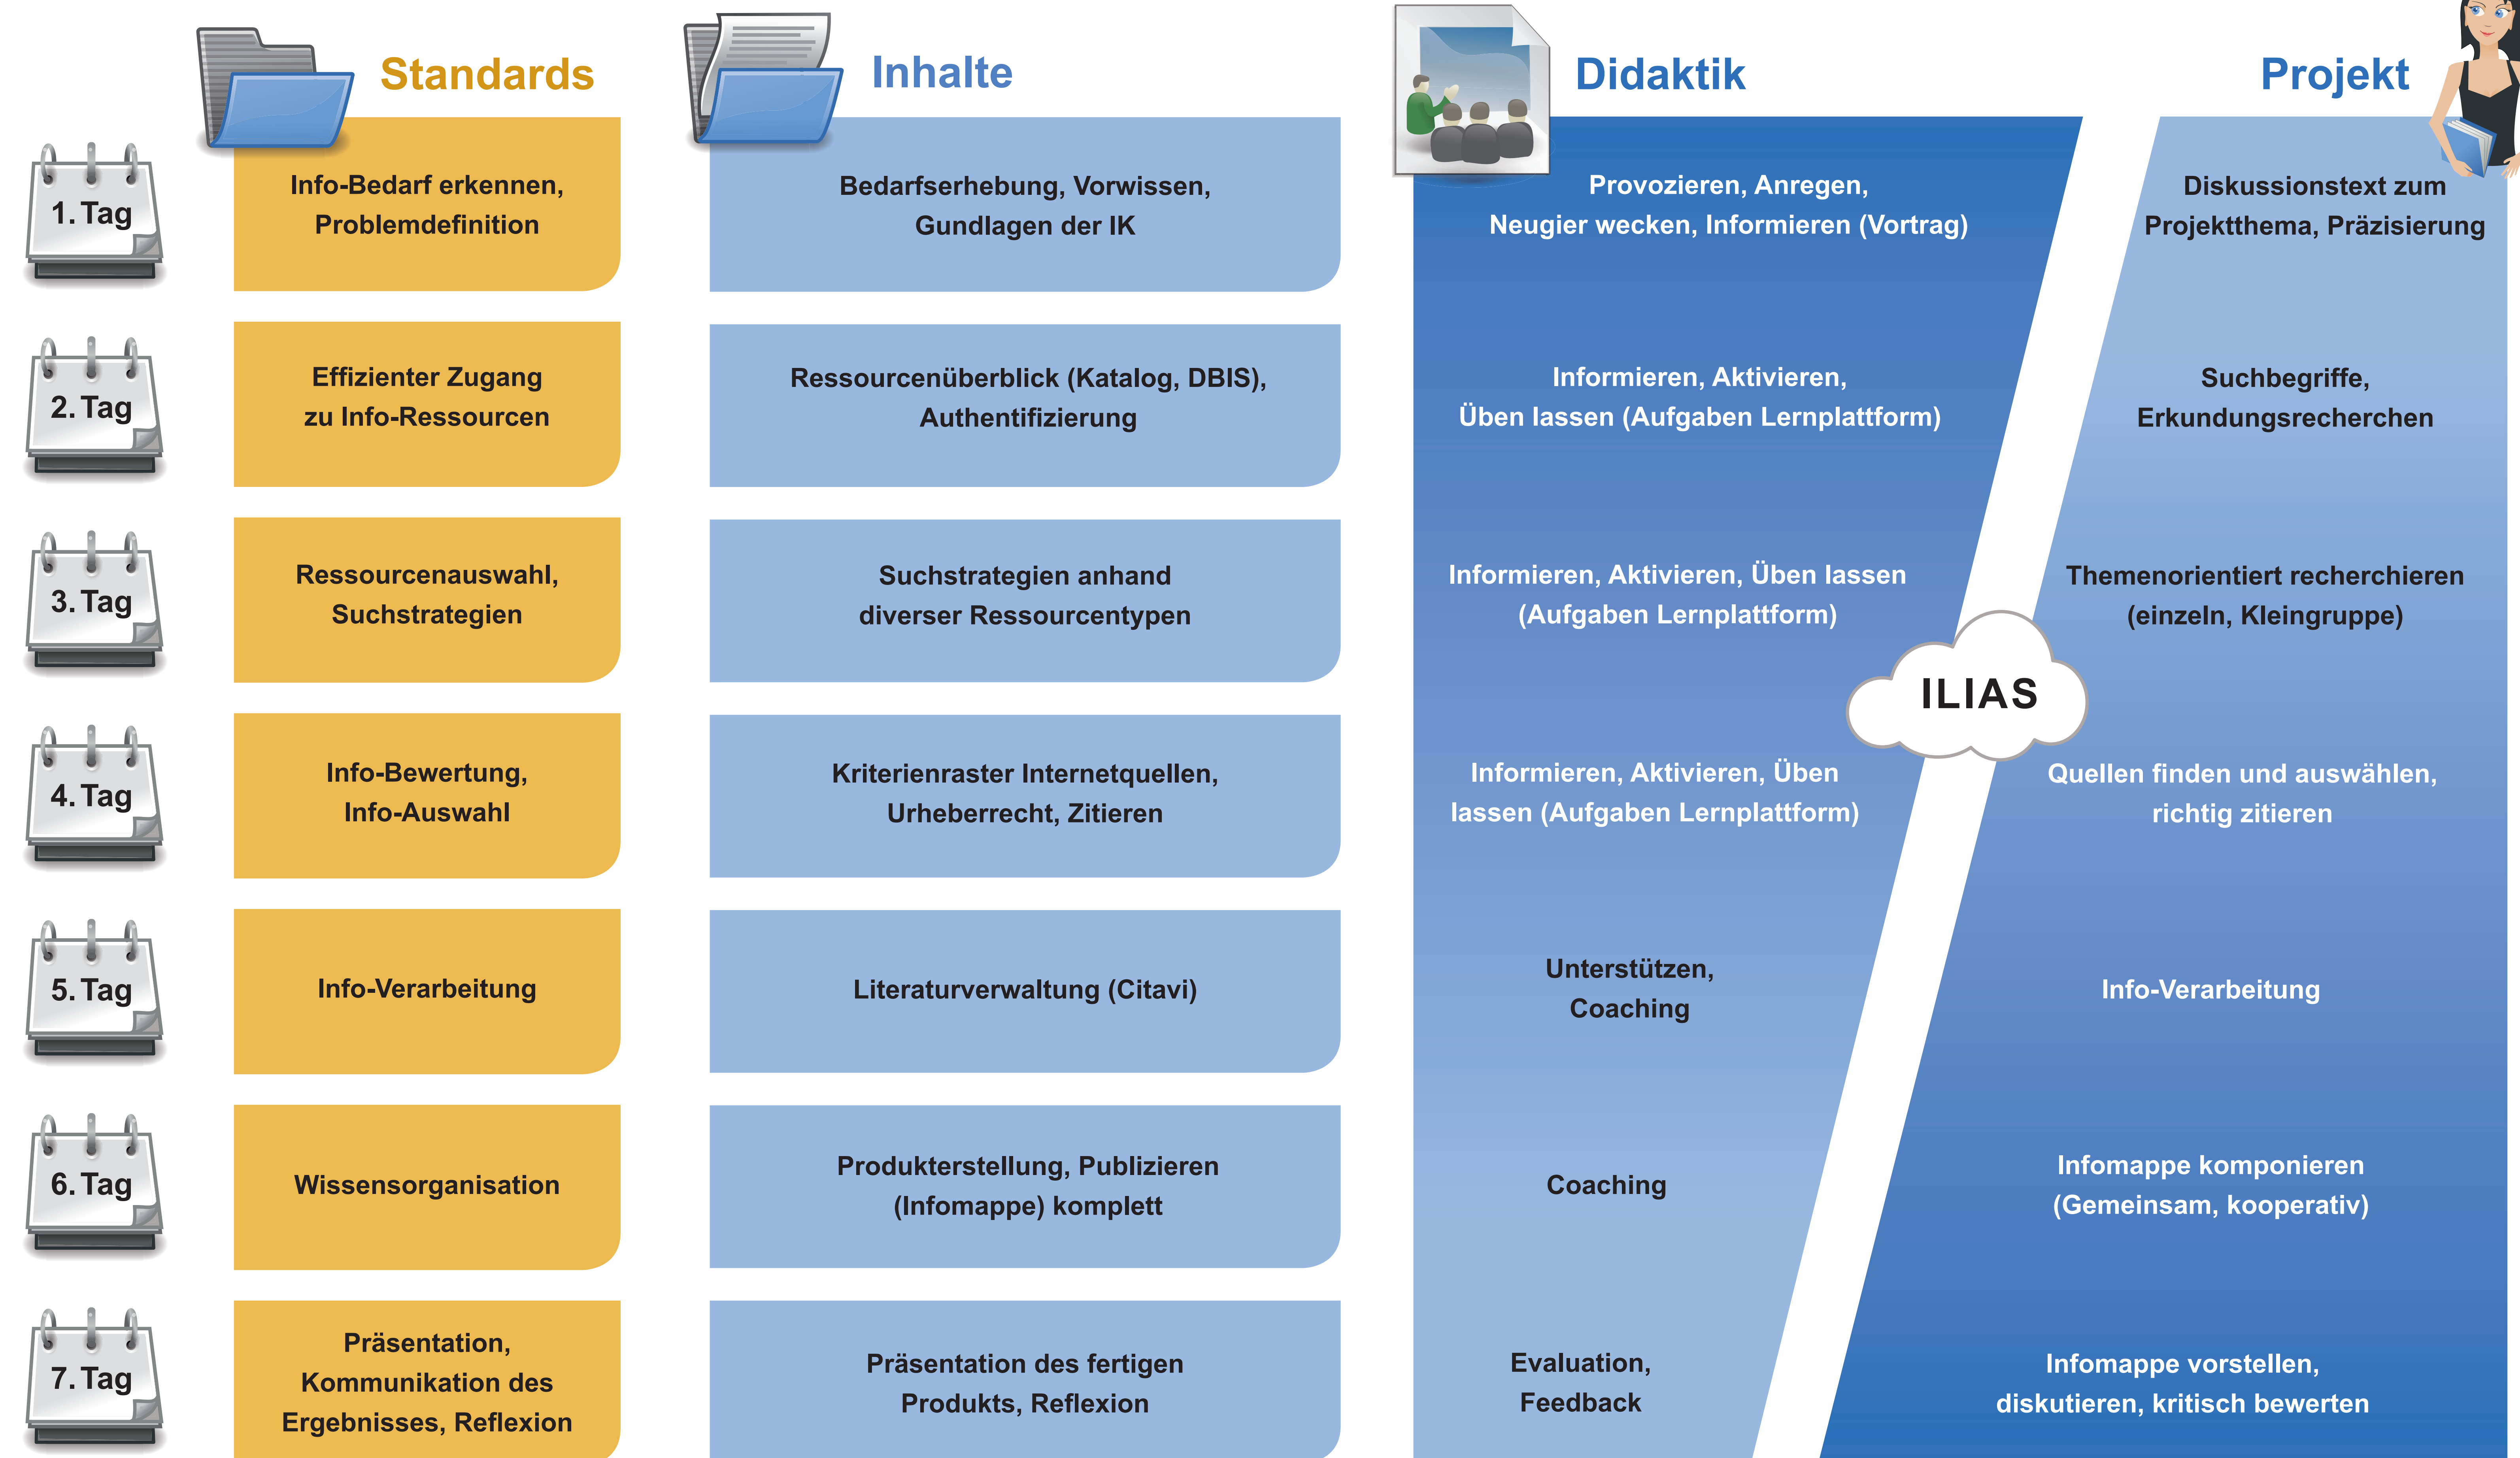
| | Standards | Inhalte | Didaktik | Projekt |
|---|---|---|---|---|
| 1. Tag | Info-Bedarf erkennen, Problemdefinition | Bedarfserhebung, Vorwissen, Gundlagen der IK | Provozieren, Anregen, Neugier wecken, Informieren (Vortrag) | Diskussionstext zum Projektthema, Präzisierung |
| 2. Tag | Effizienter Zugang zu Info-Ressourcen | Ressourcenüberblick (Katalog, DBIS), Authentifizierung | Informieren, Aktivieren, Üben lassen (Aufgaben Lernplattform) | Suchbegriffe, Erkundungsrecherchen |
| 3. Tag | Ressourcenauswahl, Suchstrategien | Suchstrategien anhand diverser Ressourcentypen | Informieren, Aktivieren, Üben lassen (Aufgaben Lernplattform) | Themenorientiert recherchieren (einzeln, Kleingruppe) |
| 4. Tag | Info-Bewertung, Info-Auswahl | Kriterienraster Internetquellen, Urheberrecht, Zitieren | Informieren, Aktivieren, Üben lassen (Aufgaben Lernplattform) | Quellen finden und auswählen, richtig zitieren |
| 5. Tag | Info-Verarbeitung | Literaturverwaltung (Citavi) | Unterstützen, Coaching | Info-Verarbeitung |
| 6. Tag | Wissensorganisation | Produkterstellung, Publizieren (Infomappe) komplett | Coaching | Infomappe komponieren (Gemeinsam, kooperativ) |
| 7. Tag | Präsentation, Kommunikation des Ergebnisses, Reflexion | Präsentation des fertigen Produkts, Reflexion | Evaluation, Feedback | Infomappe vorstellen, diskutieren, kritisch bewerten |

ILIAS